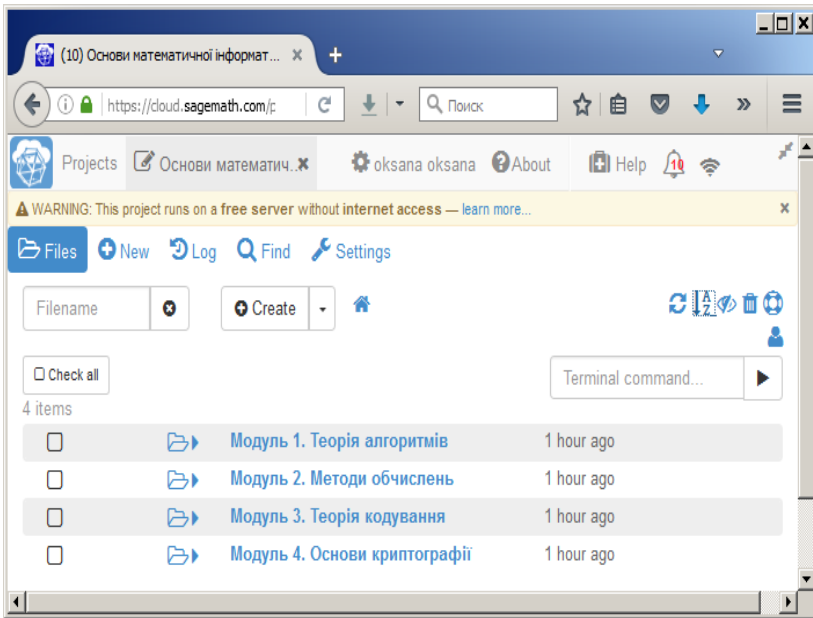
(10) Основи математичної інформат... ×
https://cloud.sagemath.com/p
Поиск
Projects Основи математич... × oksana oksana About Help 10
WARNING: This project runs on a free server without internet access — learn more... ×
Files New Log Find Settings
Filename
Create
Check all
Terminal command...
4 items

| | | | |
|---|---|---|---|
| ☐ | | Модуль 1. Теорія алгоритмів | 1 hour ago |
| ☐ | | Модуль 2. Методи обчислень | 1 hour ago |
| ☐ | | Модуль 3. Теорія кодування | 1 hour ago |
| ☐ | | Модуль 4. Основи криптографії | 1 hour ago |